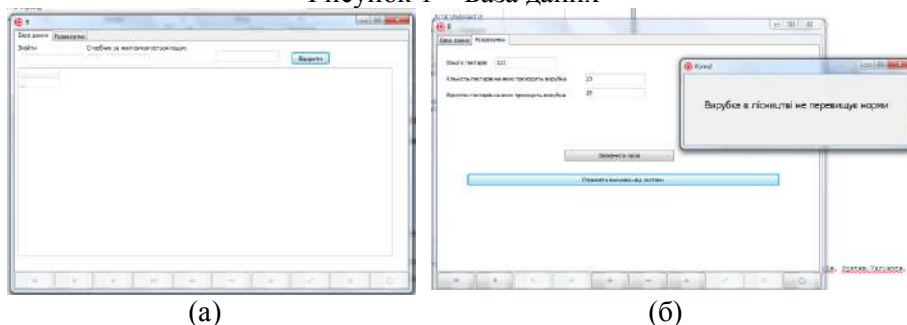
Рисунок 1 – База даних

База даних | Розрахунки

Знайти

Очищення за виконаною програмою

Виконати

База даних | Розрахунки

Всього гектарів 121

Кількість гектарів на яких проходить вирубка 23

Відсоток гектарів на яких проходить вирубка 19

Зберегти в базу

Отримати висновок від системи

Vyrid

Вирубка в лісництві не перевищує норми

(а)

(б)